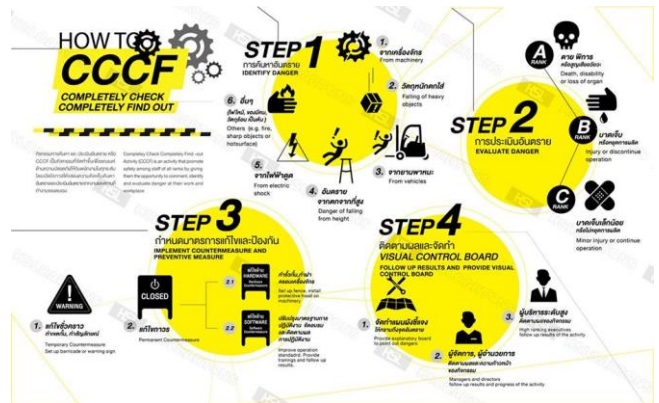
HOW TO
CCCF
COMPLETELY CHECK
COMPLETELY FIND OUT

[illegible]

Company Check Completely Find Out Activity (CCCF) is an activity that promote safety among staff of all ranks by giving them the opportunity to comment, identify and evaluate danger at their work and workplace.

STEP 1
การค้นหาอันตราย
IDENTIFY DANGER

1. จากเครื่องจักร
From machinery

2. วัตถุหนักตกใส่
Falling of heavy objects

3. จากยานพาหนะ
From vehicles

4. อันตรายจากตกจากที่สูง
Danger of falling from height

5. จากไฟฟ้าดูด
From electric shock

6. อื่นๆ (ไฟไหม้, ของมีคม, วัตถุร้อน เป็นต้น)
Others (e.g. fire, sharp objects or hotsurface)

STEP 2
การประเมินอันตราย
EVALUATE DANGER

A RANK
ตาย พิการ หรือสูญเสียอวัยวะ
Death, disability or loss of organ

B RANK
บาดเจ็บ หรือหยุดการผลิต
Injury or discontinue operation

C RANK
บาดเจ็บเล็กน้อย หรือไม่หยุดการผลิต
Minor injury or continue operation

STEP 3
กำหนดมาตรการแก้ไขและป้องกัน
IMPLEMENT COUNTERMEASURE AND PREVENTIVE MEASURE

WARNING

1. แก้ไขชั่วคราว
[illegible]
Temporary Countermeasure
Set up barricade or warning sign

CLOSED

2. แก้ไขถาวร
Permanent Countermeasure

2.1 แก้ไขด้าน HARDWARE
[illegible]
Set up fence, install protective hood on machinery

2.2 แก้ไขด้าน SOFTWARE
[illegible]
Improve operation standard, Provide trainings and follow up results.

STEP 4
ติดตามผลและจัดทำ
VISUAL CONTROL BOARD
FOLLOW UP RESULTS AND PROVIDE VISUAL CONTROL BOARD

1. จัดทำแผนผังชี้จุดให้ทราบถึงจุดอันตราย
Provide explanatory board to point out dangers

2. ผู้จัดการ, ผู้อำนวยการ ติดตามผลและความคืบหน้าของกิจกรรม
Managers and directors follow up results and progress of the activity

3. ผู้บริหารระดับสูง ติดตามผลของกิจกรรม
High ranking executives follow up results of the activity